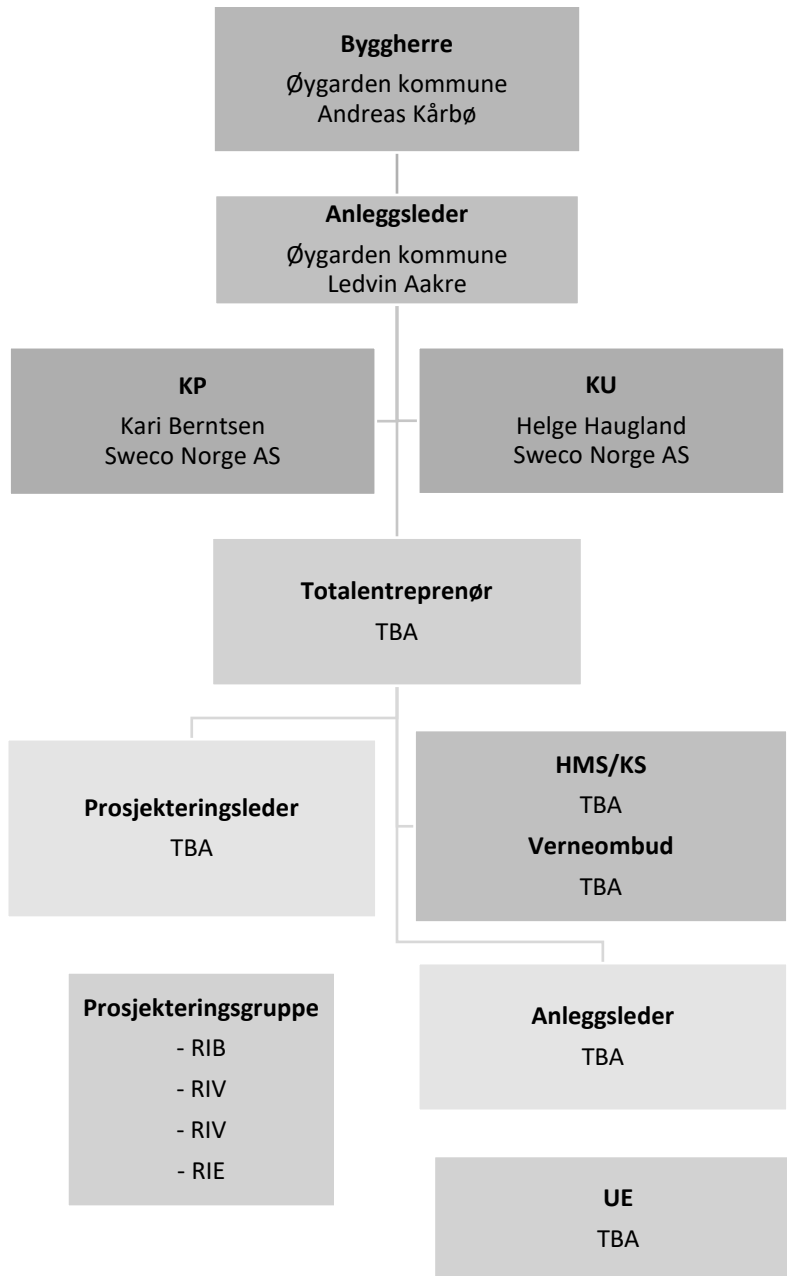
**Byggherre**
Øygarden kommune
Andreas Kårbø

**Anleggsleder**
Øygarden kommune
Ledvin Aakre

**KP**
Kari Berntsen
Sweco Norge AS

**KU**
Helge Haugland
Sweco Norge AS

**Totalentreprenør**
TBA

**Prosjekteringsleder**
TBA

**HMS/KS**
TBA
**Verneombud**
TBA

**Prosjekteringsgruppe**
- RIB
- RIV
- RIV
- RIE

**Anleggsleder**
TBA

**UE**
TBA